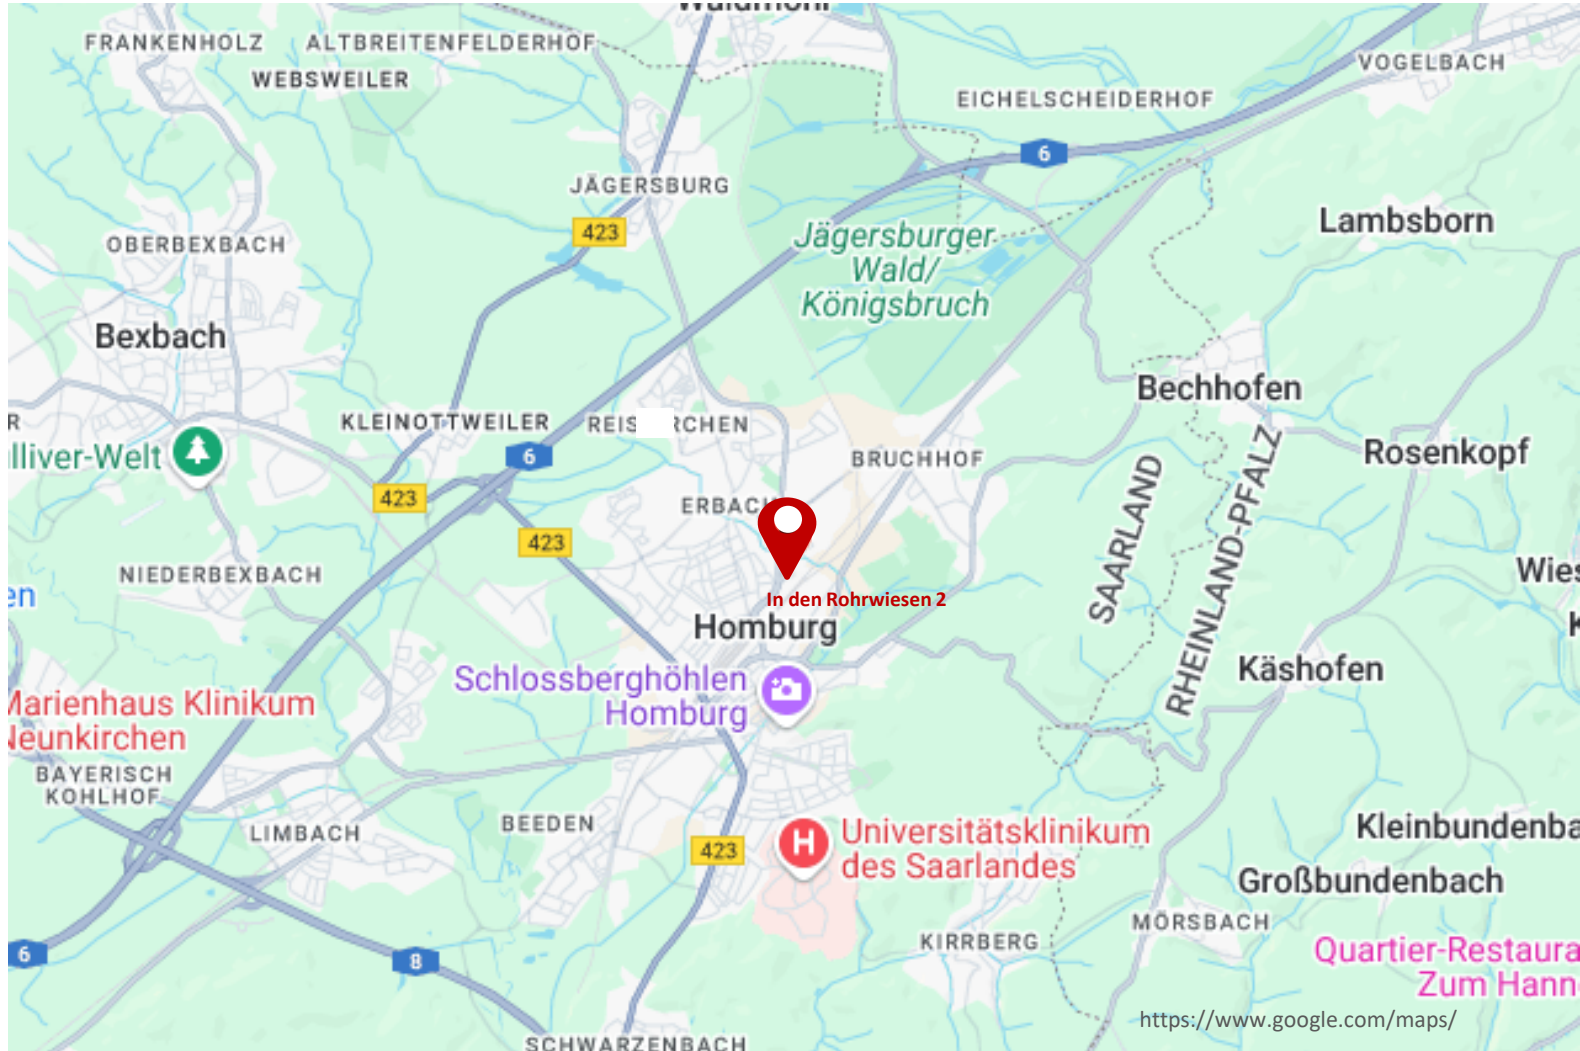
FRANKENHOLZ
ALTBREITENFELDERHOF
WEBSWEILER
VOGELBACH
EICHELSCHEIDERHOF
6
JÄGERSBURG
423
OBERBEXBACH
Jägersburger Wald/ Königsbruch
Lambsborn
Bexbach
Bechhofen
R
KLEINOTTWEILER
REIS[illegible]RCHEN
lliver-Welt
6
BRUCHHOF
Rosenkopf
423
ERBACH
423
SAARLAND
RHEINLAND-PFALZ
NIEDERBEXBACH
Wies
en
In den Rohrwiesen 2
Homburg
Schlossberghöhlen Homburg
Käshofen
Marienhaus Klinikum Neunkirchen
BAYERISCH KOHLHOF
LIMBACH
BEEDEN
Universitätsklinikum des Saarlandes
423
Kleinbundenba
Großbundenbach
MÖRSBACH
KIRRBERG
6
8
Quartier-Restaura Zum Hann
https://www.google.com/maps/
SCHWARZENBACH